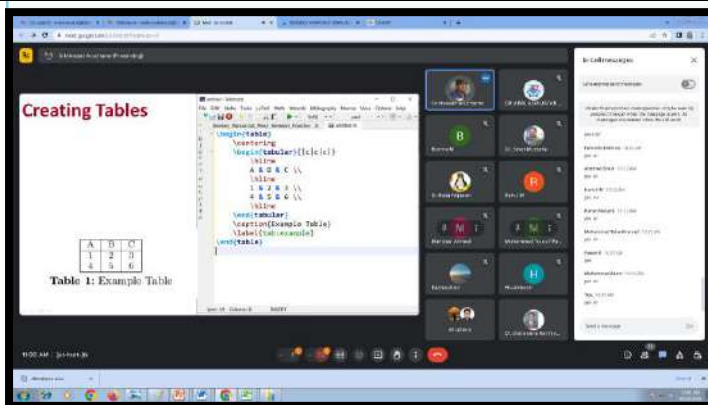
Creating Tables

\begin{table}
\centering
\begin{tabular}{|c|c|c|}
\hline
A & B & C \\
\hline
1 & 2 & 3 \\
4 & 5 & 6 \\
\hline
\end{tabular}
\caption{Example Table}
\label{tab:example}
\end{table}

| A | B | C |
|---|---|---|
| 1 | 2 | 3 |
| 4 | 5 | 6 |

Table 1: Example Table

In-call messages

B

R

H

11:00 AM